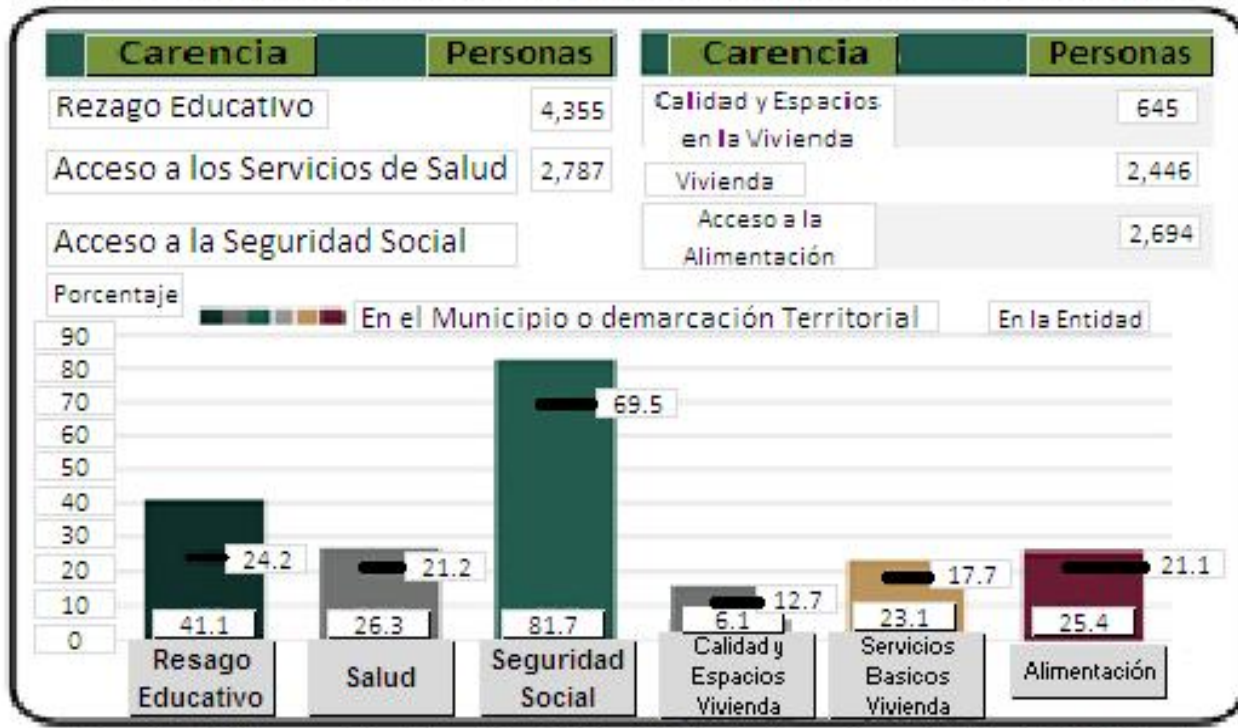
| Carencia | Personas |
|---|---|
| Rezago Educativo | 4,355 |
| Acceso a los Servicios de Salud | 2,787 |
| Acceso a la Seguridad Social | |

| Carencia | Personas |
|---|---|
| Calidad y Espacios en la Vivienda | 645 |
| Vivienda | 2,446 |
| Acceso a la Alimentación | 2,694 |

Porcentaje

En el Municipio o demarcación Territorial

En la Entidad

90
80
70
60
50
40
30
20
10
0

Resago Educativo: 41.1, 24.2
Salud: 26.3, 21.2
Seguridad Social: 81.7, 69.5
Calidad y Espacios Vivienda: 6.1, 12.7
Servicios Basicos Vivienda: 23.1, 17.7
Alimentación: 25.4, 21.1